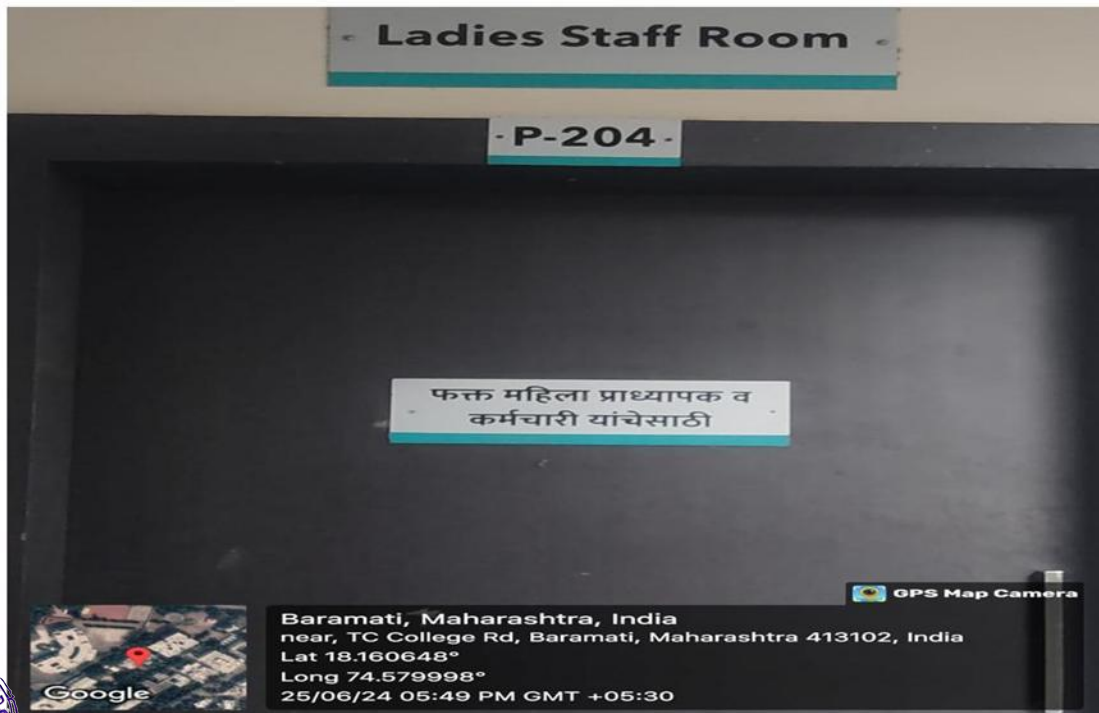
Ladies Staff Room

P-204

फक्त महिला प्राध्यापक व कर्मचारी यांचेसाठी

GPS Map Camera

Baramati, Maharashtra, India
near, TC College Rd, Baramati, Maharashtra 413102, India
Lat 18.160648°
Long 74.579998°
25/06/24 05:49 PM GMT +05:30

Google